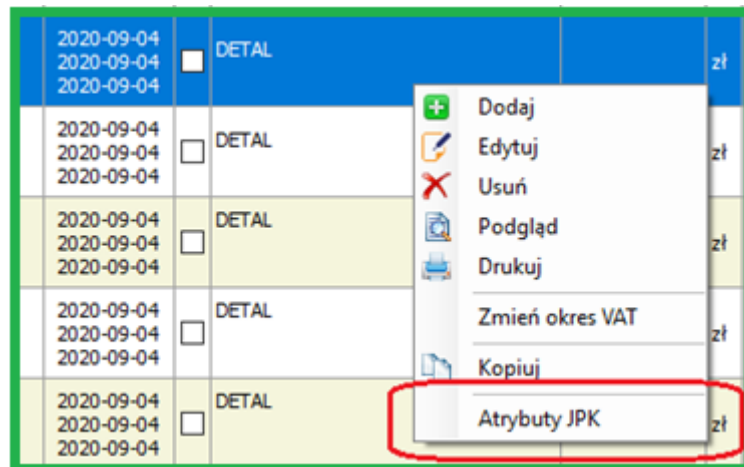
| | | | |
|---|---|---|---|
| 2020-09-04 2020-09-04 2020-09-04 | ☐ | DETAL | zł |
| 2020-09-04 2020-09-04 2020-09-04 | ☐ | DETAL | zł |
| 2020-09-04 2020-09-04 2020-09-04 | ☐ | DETAL | zł |
| 2020-09-04 2020-09-04 2020-09-04 | ☐ | DETAL | zł |
| 2020-09-04 2020-09-04 2020-09-04 | ☐ | DETAL | zł |

Dodaj
Edytuj
Usuń
Podgląd
Drukuj
Zmień okres VAT
Kopiuj
Atrybuty JPK